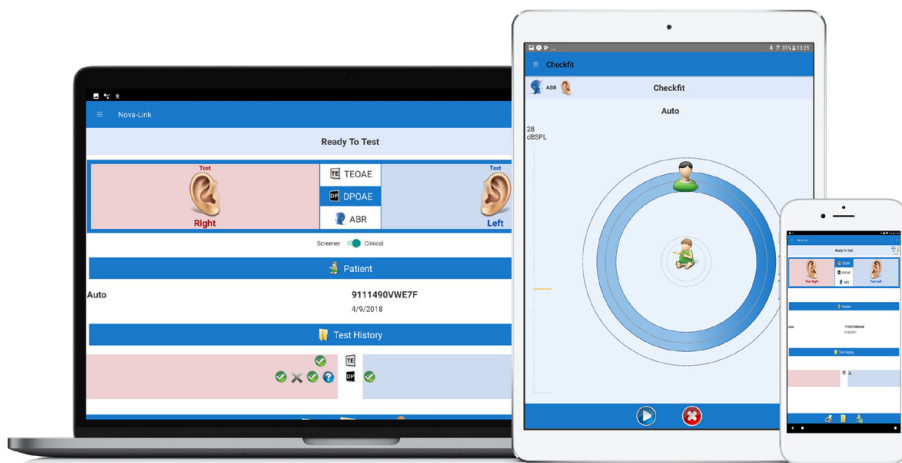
Nova-Link

Ready To Test

Test
Right

TE TEOAE
DP DPOAE
ABR

Test
Left

Screener Clinical

Patient

Auto

9111490VWE7F
4/9/2018

Test History

TE
DP

Checkfit

ABR

Checkfit

Auto

28
dBSPL

Ready to Test

Test Right
Test Left

Patient

Test History